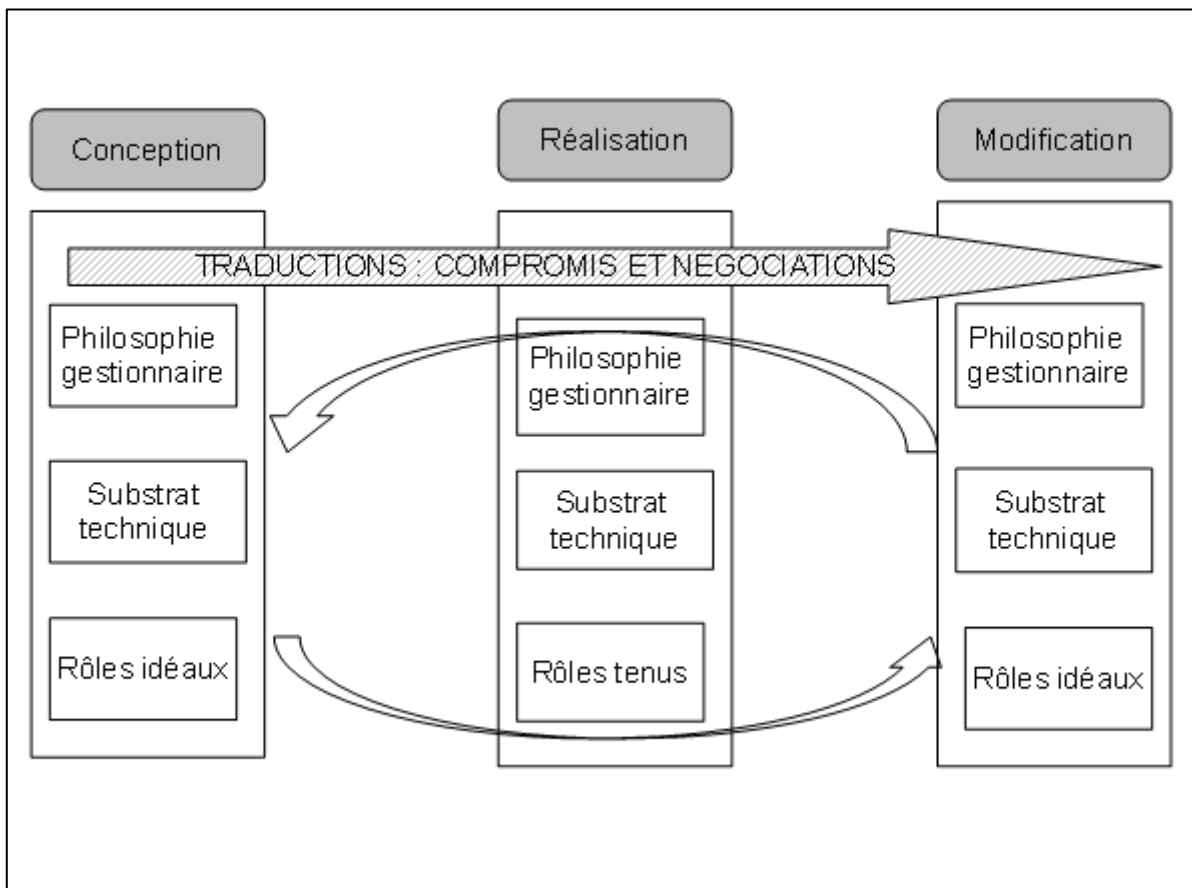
Conception

Réalisation

Modification

TRADUCTIONS : COMPROMIS ET NEGOCIATIONS

Philosophie gestionnaire

Substrat technique

Rôles idéaux

Philosophie gestionnaire

Substrat technique

Rôles tenus

Philosophie gestionnaire

Substrat technique

Rôles idéaux